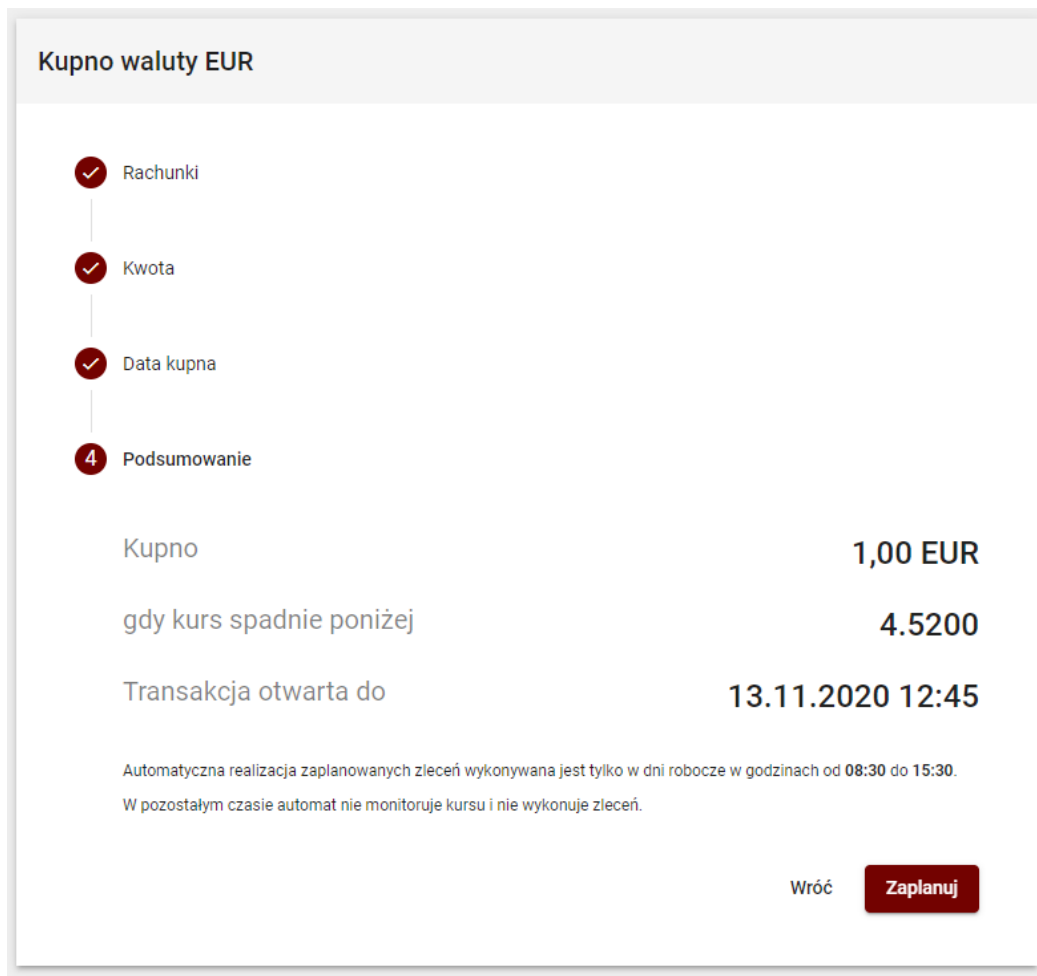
Kupno waluty EUR

Rachunki

Kwota

Data kupna

4 Podsumowanie

Kupno 1,00 EUR

gdy kurs spadnie poniżej 4.5200

Transakcja otwarta do 13.11.2020 12:45

Automatyczna realizacja zaplanowanych zleceń wykonywana jest tylko w dni robocze w godzinach od 08:30 do 15:30.

W pozostałym czasie automat nie monitoruje kursu i nie wykonuje zleceń.

Wróć Zaplanuj